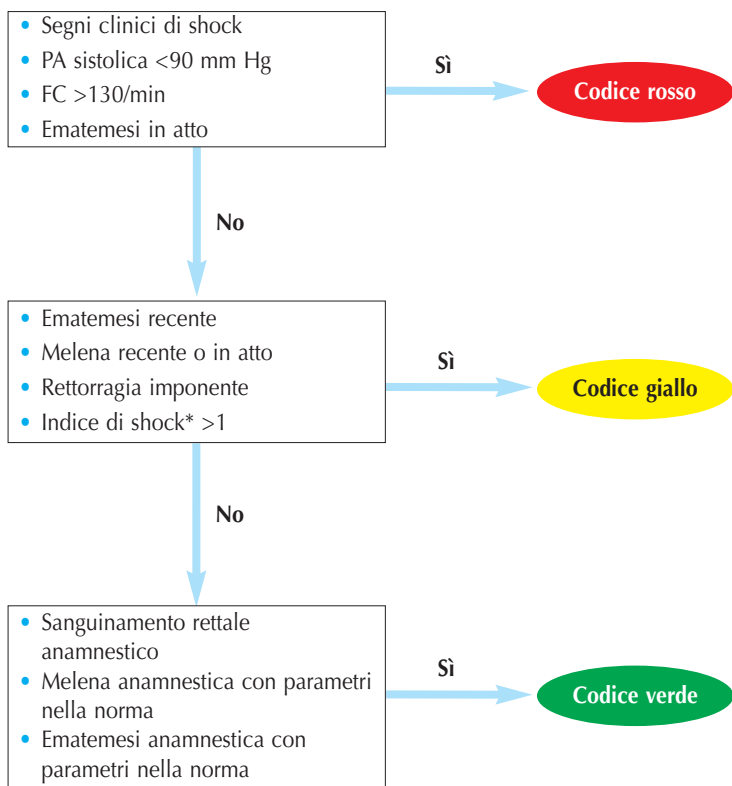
• Segni clinici di shock
• PA sistolica <90 mm Hg
• FC >130/min
• Ematemesi in atto

Sì

Codice rosso

No

• Ematemesi recente
• Melena recente o in atto
• Rettorragia imponente
• Indice di shock* >1

Sì

Codice giallo

No

• Sanguinamento rettale anamnestico
• Melena anamnestica con parametri nella norma
• Ematemesi anamnestica con parametri nella norma

Sì

Codice verde